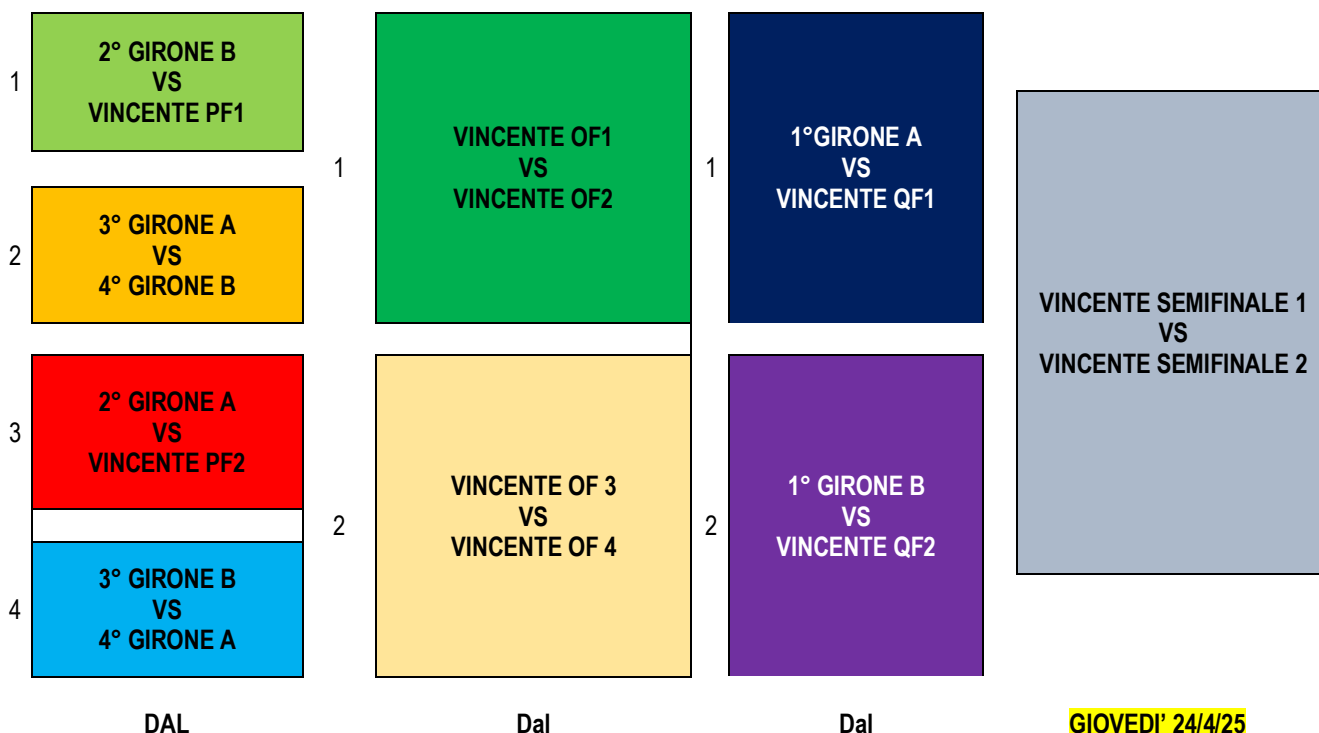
1
2° GIRONE B
VS
VINCENTE PF1

2
3° GIRONE A
VS
4° GIRONE B

3
2° GIRONE A
VS
VINCENTE PF2

4
3° GIRONE B
VS
4° GIRONE A

1
VINCENTE OF1
VS
VINCENTE OF2

2
VINCENTE OF 3
VS
VINCENTE OF 4

1
1°GIRONE A
VS
VINCENTE QF1

2
1° GIRONE B
VS
VINCENTE QF2

VINCENTE SEMIFINALE 1
VS
VINCENTE SEMIFINALE 2

DAL

Dal

Dal

GIOVEDI' 24/4/25